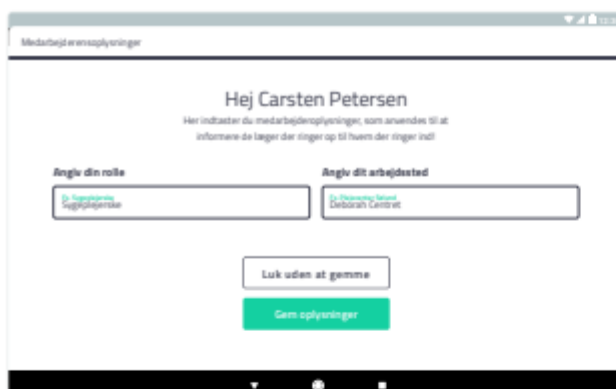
Medarbejderensoplysninger

Hej Carsten Petersen

Her indtaster du medarbejderoplysninger, som anvendes til at informere de læger der ringer op til hvem der ringer ind!

Angiv din rolle

Ex. Sygeplejerske
Sygeplejerske

Angiv dit arbejdssted

Ex. Diakonissestiftelsen
Deborah Centret

Luk uden at gemme

Gem oplysninger